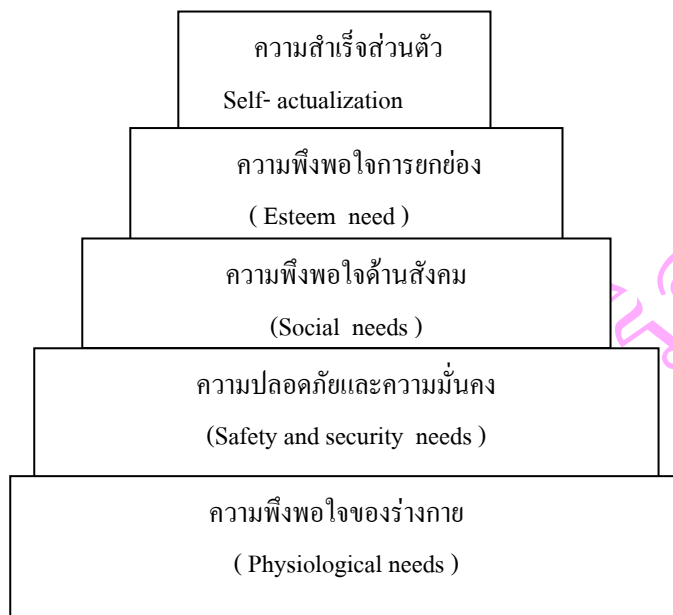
ความสำเร็จส่วนตัว

Self- actualization

ความพึงพอใจการยกย่อง

( Esteem need )

ความพึงพอใจด้านสังคม

(Social needs )

ความปลอดภัยและความมั่นคง

(Safety and security needs )

ความพึงพอใจของร่างกาย

( Physiological needs )